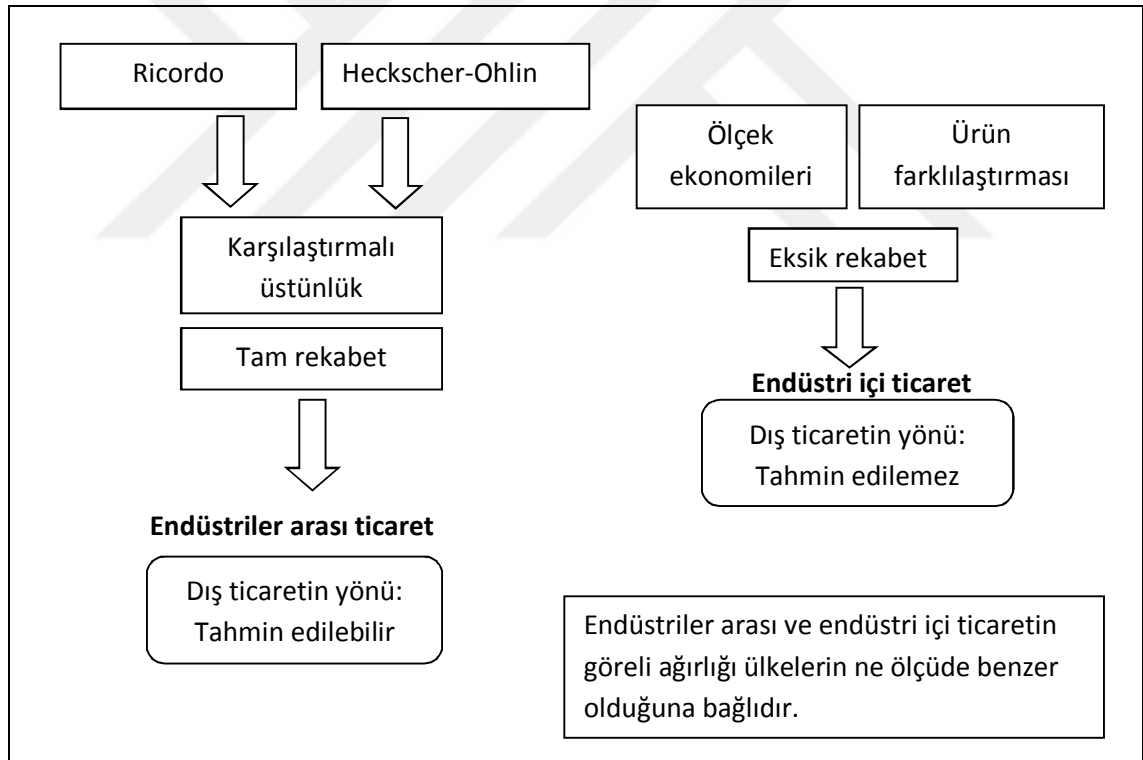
Ricordo

Heckscher-Ohlin

Karşılaştırmalı üstünlük

Tam rekabet

Endüstriler arası ticaret

Dış ticaretin yönü: Tahmin edilebilir

Ölçek ekonomileri

Ürün farklılaştırması

Eksik rekabet

Endüstri içi ticaret

Dış ticaretin yönü: Tahmin edilemez

Endüstriler arası ve endüstri içi ticaretin göreli ağırlığı ülkelerin ne ölçüde benzer olduğuna bağlıdır.